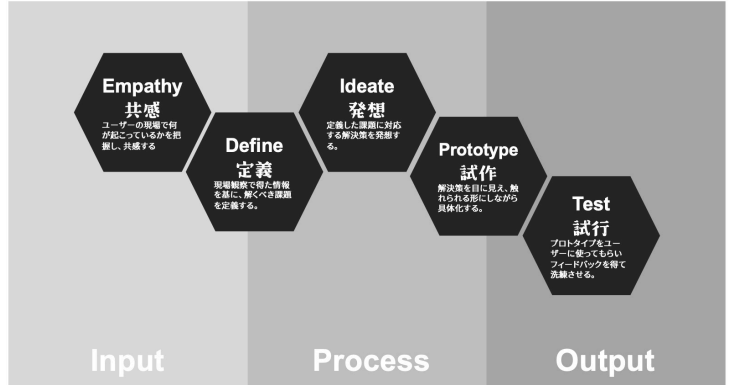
Empathy
共感
ユーザーの現場で何が起こっているかを把握し、共感する

Define
定義
現場観察で得た情報を基に、解くべき課題を定義する。

Ideate
発想
定義した課題に対応する解決策を発想する。

Prototype
試作
解決策を目に見え、触れられる形にしながら具体化する。

Test
試行
プロトタイプをユーザーに使ってもらいフィードバックを得て洗練させる。

Input

Process

Output